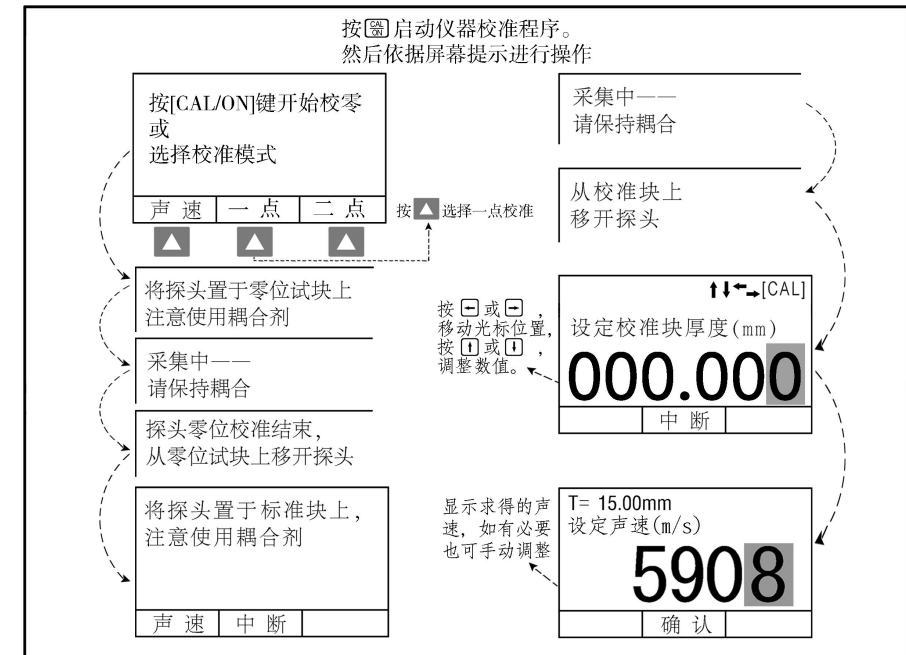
按[CAL/ON]启动仪器校准程序。
然后依据屏幕提示进行操作

按[CAL/ON]键开始校零
或
选择校准模式

| 声速 | 一点 | 二点 |
|---|---|---|

按▲选择一点校准

将探头置于零位试块上
注意使用耦合剂

采集中——
请保持耦合

探头零位校准结束，
从零位试块上移开探头

将探头置于标准块上，
注意使用耦合剂

| 声速 | 中断 | |
|---|---|---|

采集中——
请保持耦合

从校准块上
移开探头

↑↓←→[CAL]
设定校准块厚度(mm)
000.000

| | 中断 | |
|---|---|---|

按←或→，移动光标位置，按↑或↓，调整数值。

T= 15.00mm
设定声速(m/s)
5908

| | 确认 | |
|---|---|---|

显示求得的声速，如有必要也可手动调整